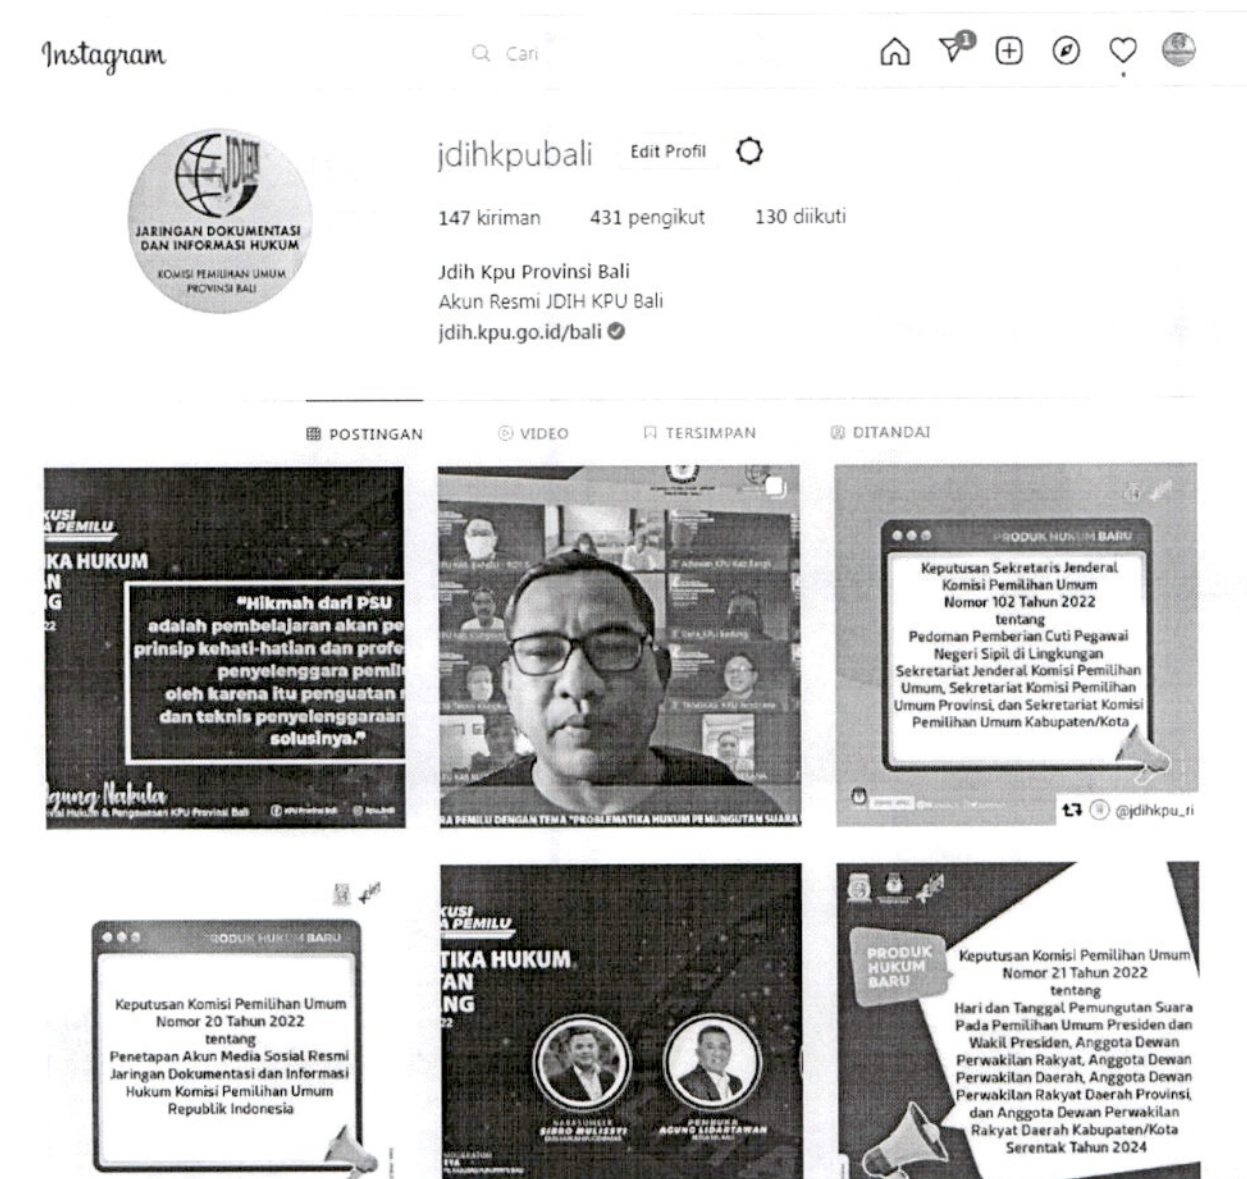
Instagram

Cari

1

JDIH
JARINGAN DOKUMENTASI DAN INFORMASI HUKUM
KOMISI PEMILIHAN UMUM PROVINSI BALI

jdihkpubali Edit Profil

147 kiriman 431 pengikut 130 diikuti

Jdih Kpu Provinsi Bali
Akun Resmi JDIH KPU Bali
jdih.kpu.go.id/bali

POSTINGAN VIDEO TERSIMPAN DITANDAI

KUSI
A PEMILU
KA HUKUM
N
G
22

"Hikmah dari PSU adalah pembelajaran akan pe prinsip kehati-hatian dan profe penyelenggara pemil oleh karena itu penguatan dan teknis penyelenggaraan solusinya."

gung Nakula
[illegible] Hukum & Pengawasan KPU Provinsi Bali

A PEMILU DENGAN TEMA "PROBLEMATIKA HUKUM PEMUNGUTAN SUARA

PRODUK HUKUM BARU
Keputusan Sekretaris Jenderal Komisi Pemilihan Umum Nomor 102 Tahun 2022 tentang Pedoman Pemberian Cuti Pegawai Negeri Sipil di Lingkungan Sekretariat Jenderal Komisi Pemilihan Umum, Sekretariat Komisi Pemilihan Umum Provinsi, dan Sekretariat Komisi Pemilihan Umum Kabupaten/Kota

@jdihkpu_ri

RODUK HUKUM BARU
Keputusan Komisi Pemilihan Umum Nomor 20 Tahun 2022 tentang Penetapan Akun Media Sosial Resmi Jaringan Dokumentasi dan Informasi Hukum Komisi Pemilihan Umum Republik Indonesia

KUSI
A PEMILU
TIKA HUKUM
AN
NG
22

NARASUMBER
PEMBUKA
AGUNG LIDARTAWAN

PRODUK HUKUM BARU
Keputusan Komisi Pemilihan Umum Nomor 21 Tahun 2022 tentang Hari dan Tanggal Pemungutan Suara Pada Pemilihan Umum Presiden dan Wakil Presiden, Anggota Dewan Perwakilan Rakyat, Anggota Dewan Perwakilan Daerah, Anggota Dewan Perwakilan Rakyat Daerah Provinsi, dan Anggota Dewan Perwakilan Rakyat Daerah Kabupaten/Kota Serentak Tahun 2024